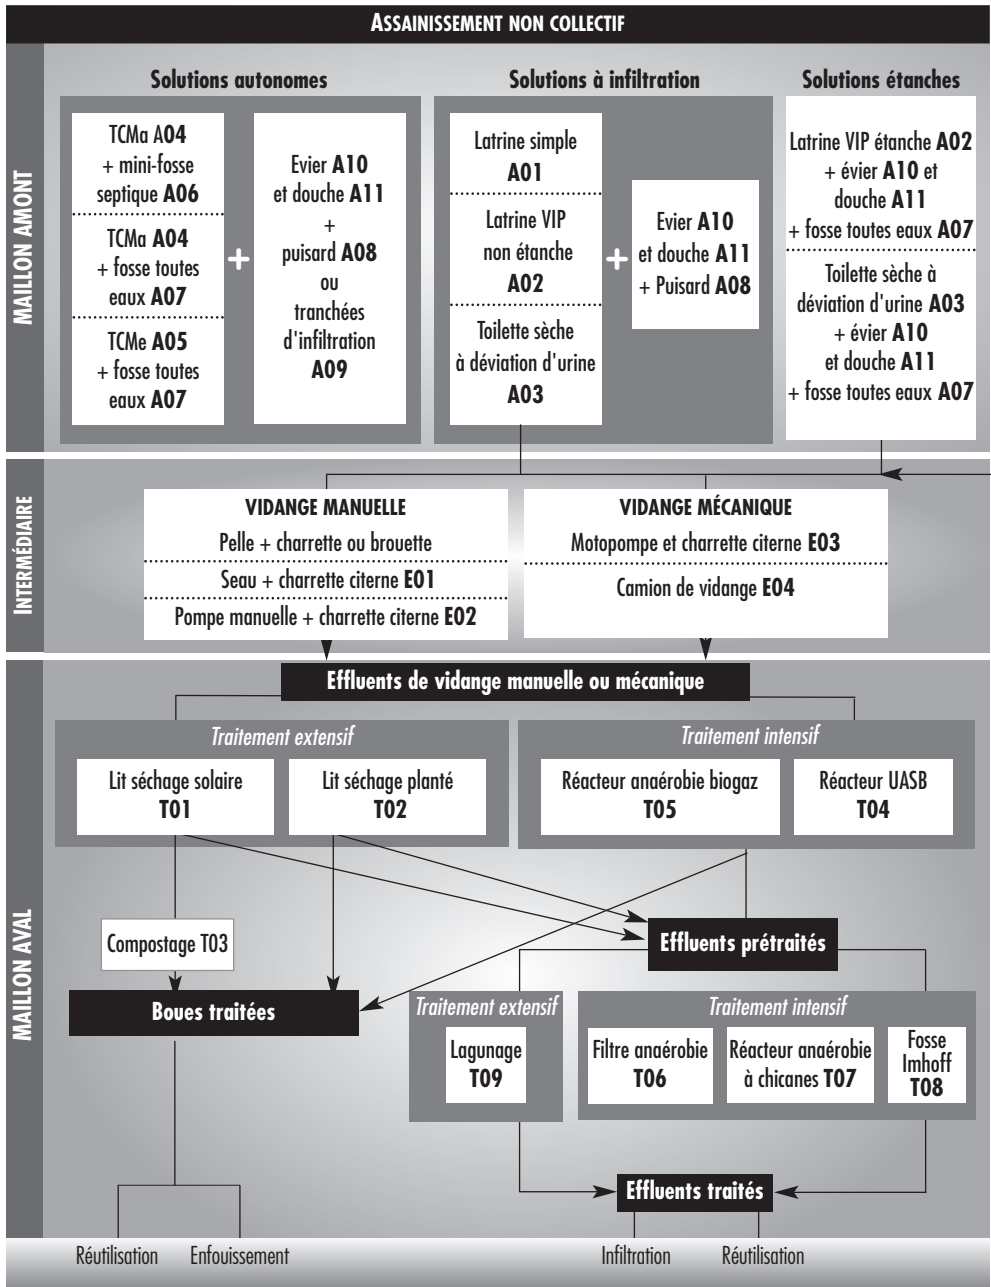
ASSAINISSEMENT NON COLLECTIF

MAILLON AMONT

Solutions autonomes

TCMa **A04** + mini-fosse septique **A06**

TCMa **A04** + fosse toutes eaux **A07**

TCMe **A05** + fosse toutes eaux **A07**

+

Evier **A10** et douche **A11** + puisard **A08** ou tranchées d'infiltration **A09**

Solutions à infiltration

Latrine simple **A01**

Latrine VIP non étanche **A02**

Toilette sèche à déviation d'urine **A03**

+

Evier **A10** et douche **A11** + Puisard **A08**

Solutions étanches

Latrine VIP étanche **A02** + évier **A10** et douche **A11** + fosse toutes eaux **A07**

Toilette sèche à déviation d'urine **A03** + évier **A10** et douche **A11** + fosse toutes eaux **A07**

INTERMÉDIAIRE

VIDANGE MANUELLE

Pelle + charrette ou brouette

Seau + charrette citerne **E01**

Pompe manuelle + charrette citerne **E02**

VIDANGE MÉCANIQUE

Motopompe et charrette citerne **E03**

Camion de vidange **E04**

MAILLON AVAL

Effluents de vidange manuelle ou mécanique

*Traitement extensif*

Lit séchage solaire **T01**

Lit séchage planté **T02**

*Traitement intensif*

Réacteur anaérobie biogaz **T05**

Réacteur UASB **T04**

Compostage T03

Effluents prétraités

Boues traitées

*Traitement extensif*

Lagunage **T09**

*Traitement intensif*

Filtre anaérobie **T06**

Réacteur anaérobie à chicanes **T07**

Fosse Imhoff **T08**

Effluents traités

Réutilisation Enfouissement

Infiltration Réutilisation